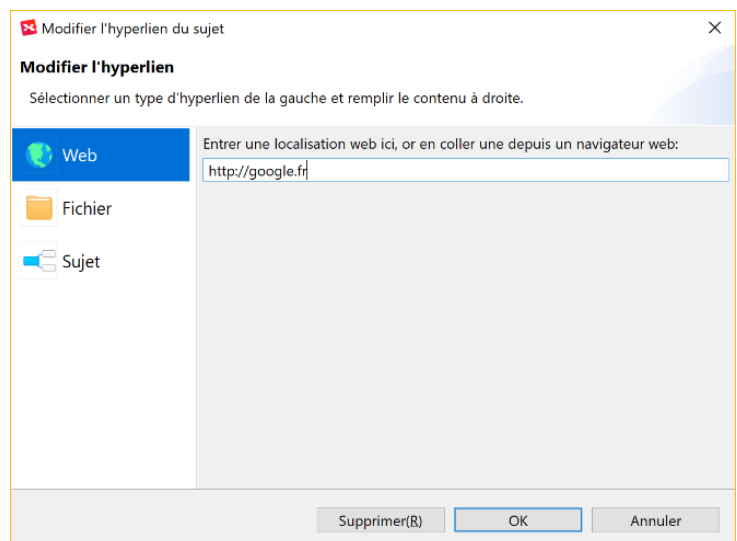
Modifier l'hyperlien du sujet
×

Modifier l'hyperlien

Sélectionner un type d'hyperlien de la gauche et remplir le contenu à droite.

Web
Fichier
Sujet

Entrer une localisation web ici, or en coller une depuis un navigateur web:
http://google.fr

Supprimer(R)
OK
Annuler